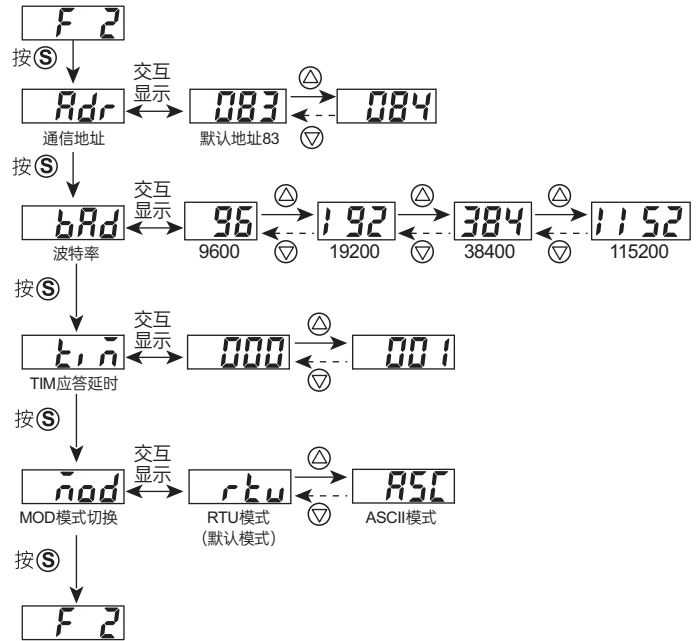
F 2

按Ⓢ

Adr
通信地址
交互显示
083
默认地址83
△
084
▽

按Ⓢ

bAd
波特率
交互显示
96
9600
△
192
19200
▽
△
384
38400
▽
△
1152
115200
▽

按Ⓢ

tin
TIM应答延时
交互显示
000
△
001
▽

按Ⓢ

nod
MOD模式切换
交互显示
rtu
RTU模式
（默认模式）
△
ASC
ASCII模式
▽

按Ⓢ

F 2